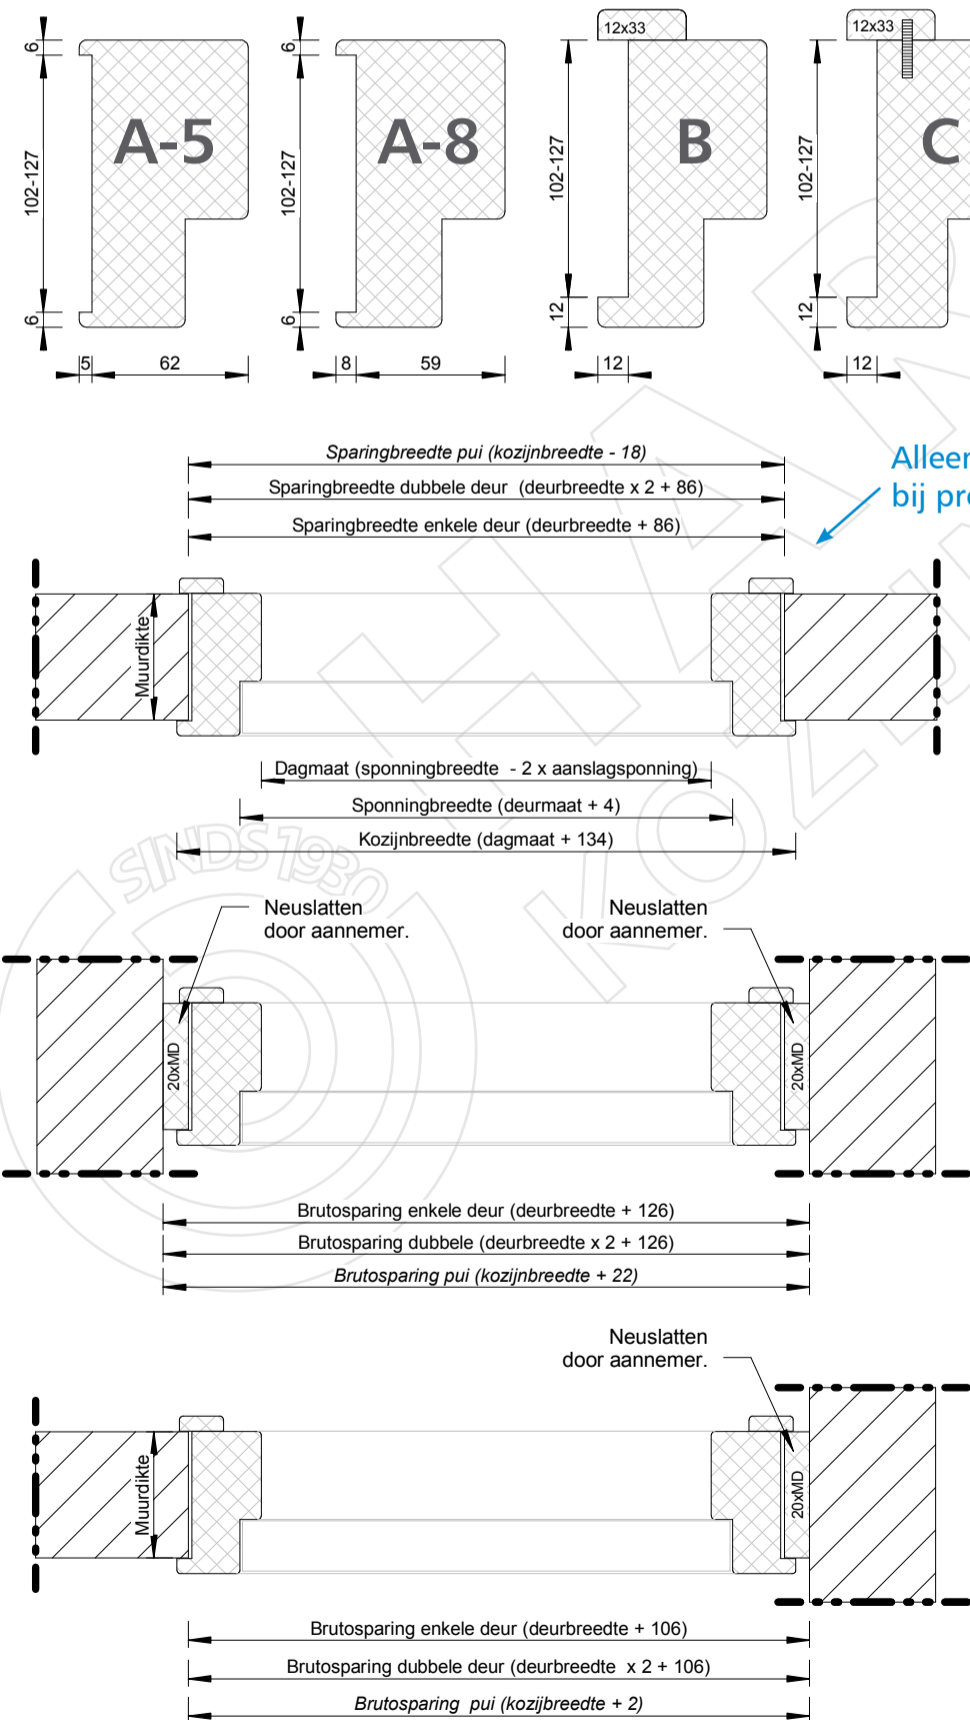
6
102-127
6
A-5
5
62

6
102-127
6
A-8
8
59

12x33
102-127
12
B
12

12x33
102-127
12
C
12

Alleen
bij pr

Sparingbreedte pui (kozijnbreedte - 18)
Sparingbreedte dubbele deur (deurbreedte x 2 + 86)
Sparingbreedte enkele deur (deurbreedte + 86)

Muurdikte

Dagmaat (sponningbreedte - 2 x aanslagsponning)
Sponningbreedte (deurmaat + 4)
Kozijnbreedte (dagmaat + 134)

SINDS 1930

Neuslatten door aannemer.
Neuslatten door aannemer.

20xMD
20xMD

Brutosparing enkele deur (deurbreedte + 126)
Brutosparing dubbele (deurbreedte x 2 + 126)
Brutosparing pui (kozijnbreedte + 22)

Neuslatten door aannemer.

Muurdikte
20xMD

Brutosparing enkele deur (deurbreedte + 106)
Brutosparing dubbele deur (deurbreedte x 2 + 106)
Brutosparing pui (kozijbreedte + 2)